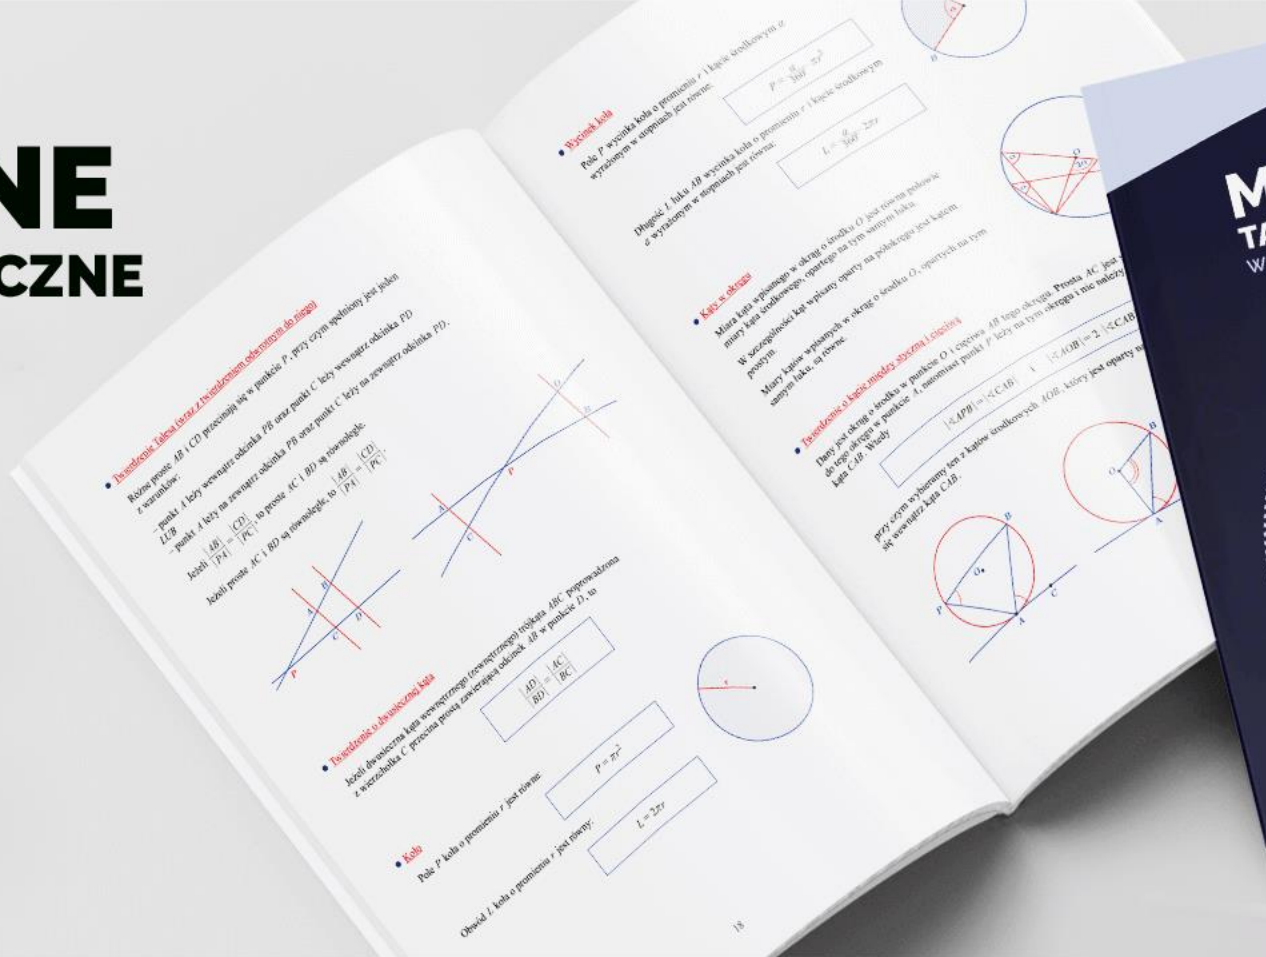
NE
CZNE

• Twierdzenie Talesa (wraz z twierdzeniem odwrotnym do niego)

Różne proste AB i CD przecinają się w punkcie P, przy czym spełniony jest jeden z warunków:

– punkt A leży wewnątrz odcinka PB oraz punkt C leży wewnątrz odcinka PD LUB

– punkt A leży na zewnątrz odcinka PB oraz punkt C leży na zewnątrz odcinka PD.

Jeżeli $\frac{|AB|}{|PA|} = \frac{|CD|}{|PC|}$, to proste AC i BD są równoległe.

Jeżeli proste AC i BD są równoległe, to $\frac{|AB|}{|PA|} = \frac{|CD|}{|PC|}$.

• Twierdzenie o dwusiecznej kąta

Jeżeli dwusieczna kąta wewnętrznego (zewnętrznego) trójkąta ABC poprowadzona z wierzchołka C przecina prostą zawierającą odcinek AB w punkcie D, to

$\frac{|AD|}{|BD|} = \frac{|AC|}{|BC|}$

• Koło

Pole P koła o promieniu r jest równe:

$P = \pi r^2$

Obwód L koła o promieniu r jest równy:

$L = 2\pi r$

18

• Wycinek koła

Pole P wycinka koła o promieniu r i kącie środkowym α wyrażonym w stopniach jest równe:

$P = \frac{\alpha}{360°} \cdot \pi r^2$

Długość L łuku AB wycinka koła o promieniu r i kącie środkowym α wyrażonym w stopniach jest równa:

$L = \frac{\alpha}{360°} \cdot 2\pi r$

• Kąty w okręgu

Miara kąta wpisanego w okrąg o środku O jest równa połowie miary kąta środkowego, opartego na tym samym łuku.

W szczególności kąt wpisany oparty na półokręgu jest kątem prostym.

Miary kątów wpisanych w okrąg o środku O, opartych na tym samym łuku, są równe.

• Twierdzenie o kącie między styczną i cięciwą

Dany jest okrąg o środku w punkcie O i cięciwa AB tego okręgu. Prosta AC jest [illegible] do tego okręgu w punkcie A, natomiast punkt P leży na tym okręgu i nie należy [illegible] kąta CAB. Wtedy

$|\sphericalangle APB| = |\sphericalangle CAB|$ i $|\sphericalangle AOB| = 2 \cdot |\sphericalangle CAB|$

przy czym wybieramy ten z kątów środkowych AOB, który jest oparty na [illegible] się wewnątrz kąta CAB.

M
TA
W